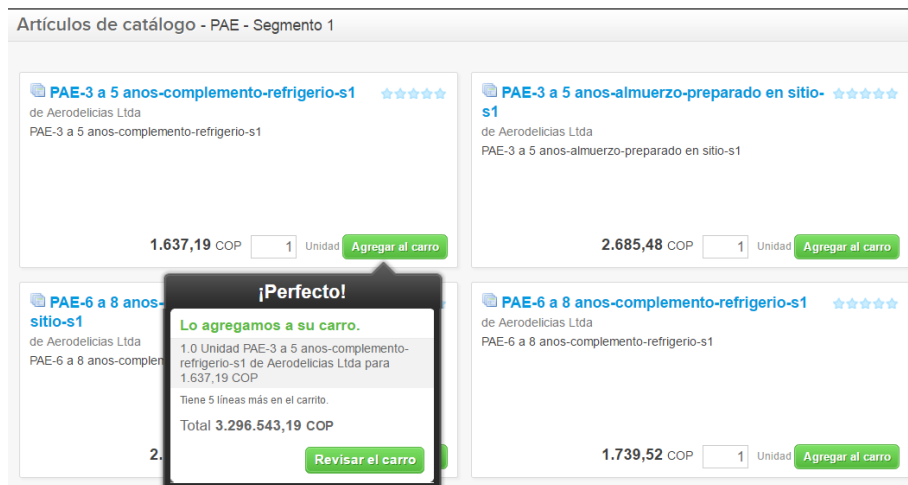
Artículos de catálogo - PAE - Segmento 1

PAE-3 a 5 anos-complemento-refrigerio-s1
de Aerodelicias Ltda
PAE-3 a 5 anos-complemento-refrigerio-s1
1.637,19 COP 1 Unidad Agregar al carro

PAE-3 a 5 anos-almuerzo-preparado en sitio-s1
de Aerodelicias Ltda
PAE-3 a 5 anos-almuerzo-preparado en sitio-s1
2.685,48 COP 1 Unidad Agregar al carro

PAE-6 a 8 anos-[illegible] sitio-s1
de Aerodelicias Ltda
PAE-6 a 8 anos-complem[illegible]
2.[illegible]

¡Perfecto!
Lo agregamos a su carro.
1.0 Unidad PAE-3 a 5 anos-complemento-refrigerio-s1 de Aerodelicias Ltda para 1.637,19 COP
Tiene 5 líneas más en el carrito.
Total 3.296.543,19 COP
Revisar el carro

PAE-6 a 8 anos-complemento-refrigerio-s1
de Aerodelicias Ltda
PAE-6 a 8 anos-complemento-refrigerio-s1
1.739,52 COP 1 Unidad Agregar al carro